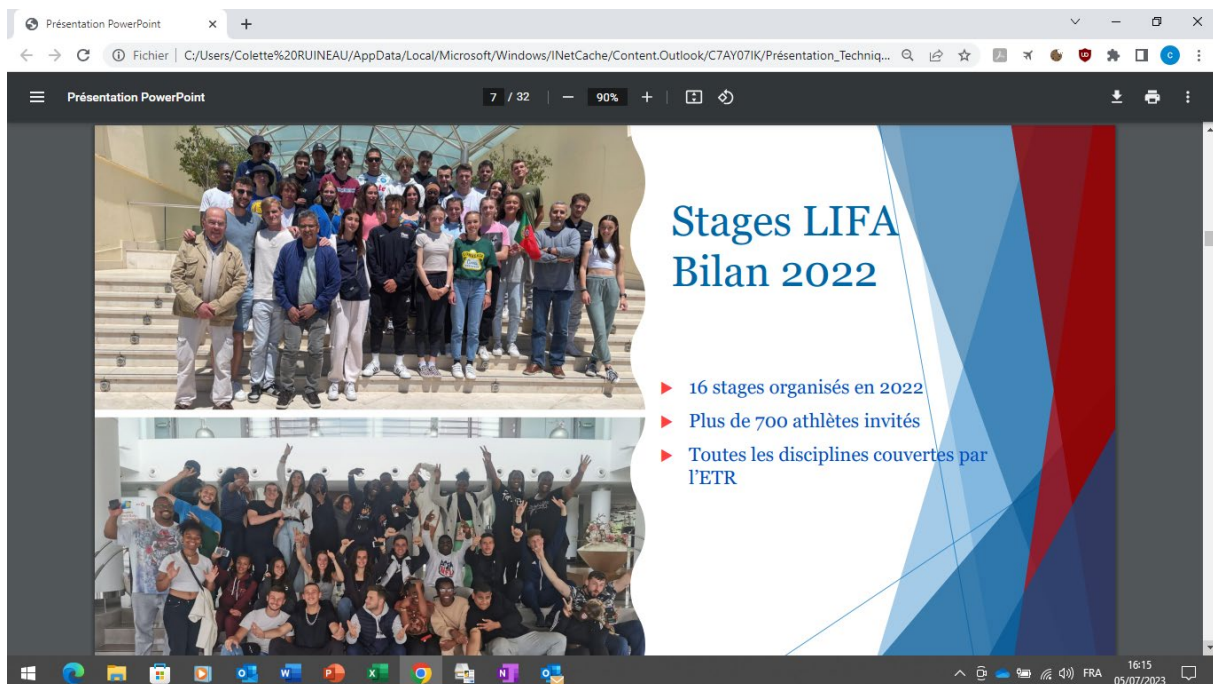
Présentation PowerPoint

Fichier | C:/Users/Colette%20RUINEAU/AppData/Local/Microsoft/Windows/INetCache/Content.Outlook/C7AY07IK/Présentation_Techniq...

Présentation PowerPoint

7 / 32 | – 90% +

Stages LIFA
Bilan 2022

16 stages organisés en 2022

Plus de 700 athlètes invités

Toutes les disciplines couvertes par l'ETR

FRA 16:15 05/07/2023